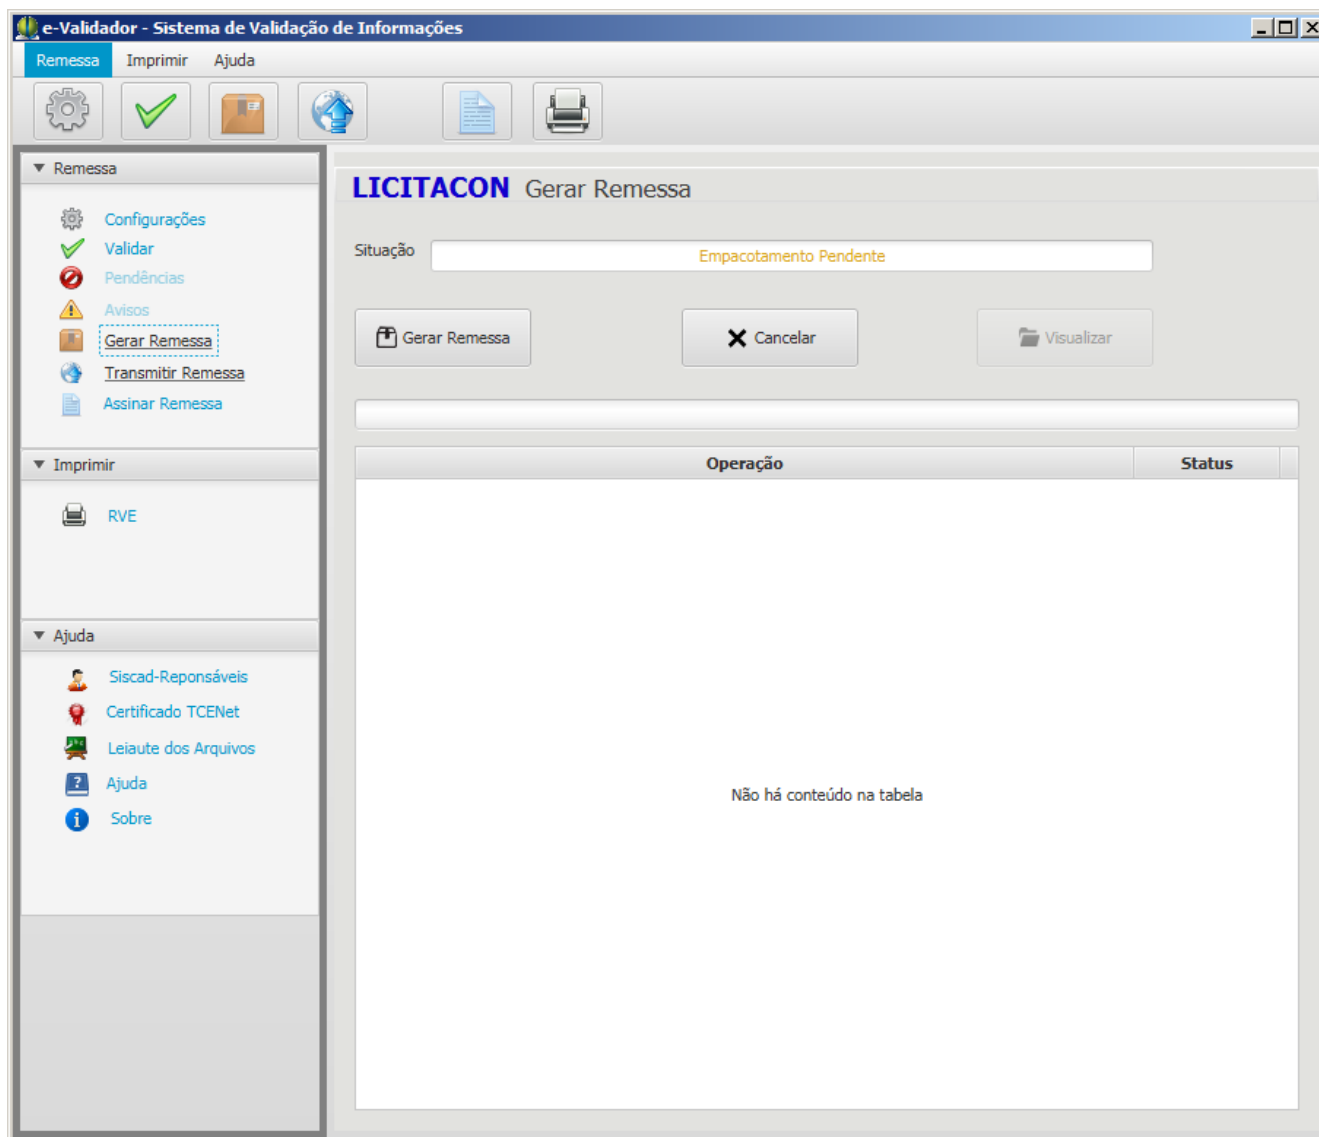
e-Validador - Sistema de Validação de Informações

Remessa Imprimir Ajuda

Remessa

Configurações
Validar
Pendências
Avisos
Gerar Remessa
Transmitir Remessa
Assinar Remessa

Imprimir

RVE

Ajuda

Siscad-Reponsáveis
Certificado TCENet
Leiaute dos Arquivos
Ajuda
Sobre

LICITACON Gerar Remessa

Situação Empacotamento Pendente

Gerar Remessa Cancelar Visualizar

| Operação | Status |
|---|---|

Não há conteúdo na tabela